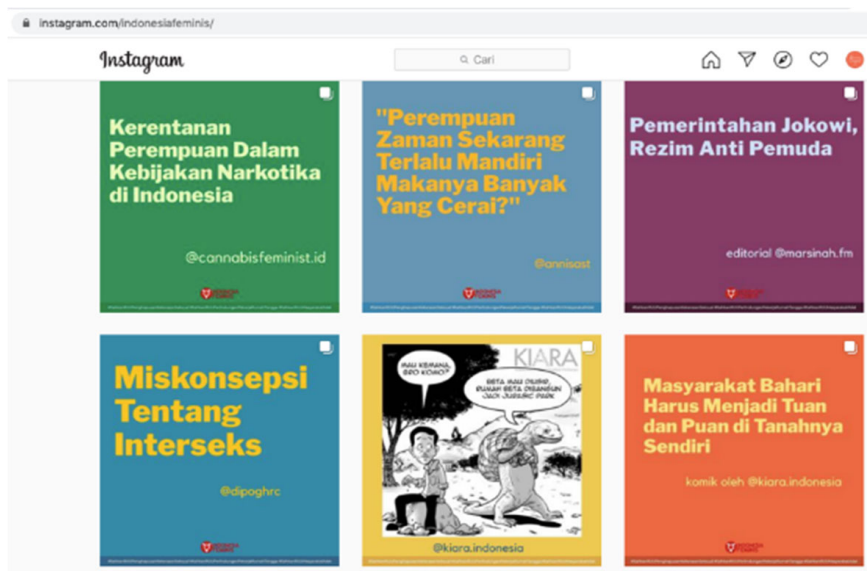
instagram.com/indonesiafeminis/

Instagram

Cari

Kerentanan Perempuan Dalam Kebijakan Narkotika di Indonesia

@cannabisfeminist.id

"Perempuan Zaman Sekarang Terlalu Mandiri Makanya Banyak Yang Cerai?"

@annisast

Pemerintahan Jokowi, Rezim Anti Pemuda

editorial @marsinah.fm

Miskonsepsi Tentang Interseks

@dipoghrc

KIARA

MAU KEMANA, BRO KOMO?

BETA MAU CARI RUMAH BETA ORANGDUN JADI JURASIC PARK

@kiara.indonesia

Masyarakat Bahari Harus Menjadi Tuan dan Puan di Tanahnya Sendiri

komik oleh @kiara.indonesia